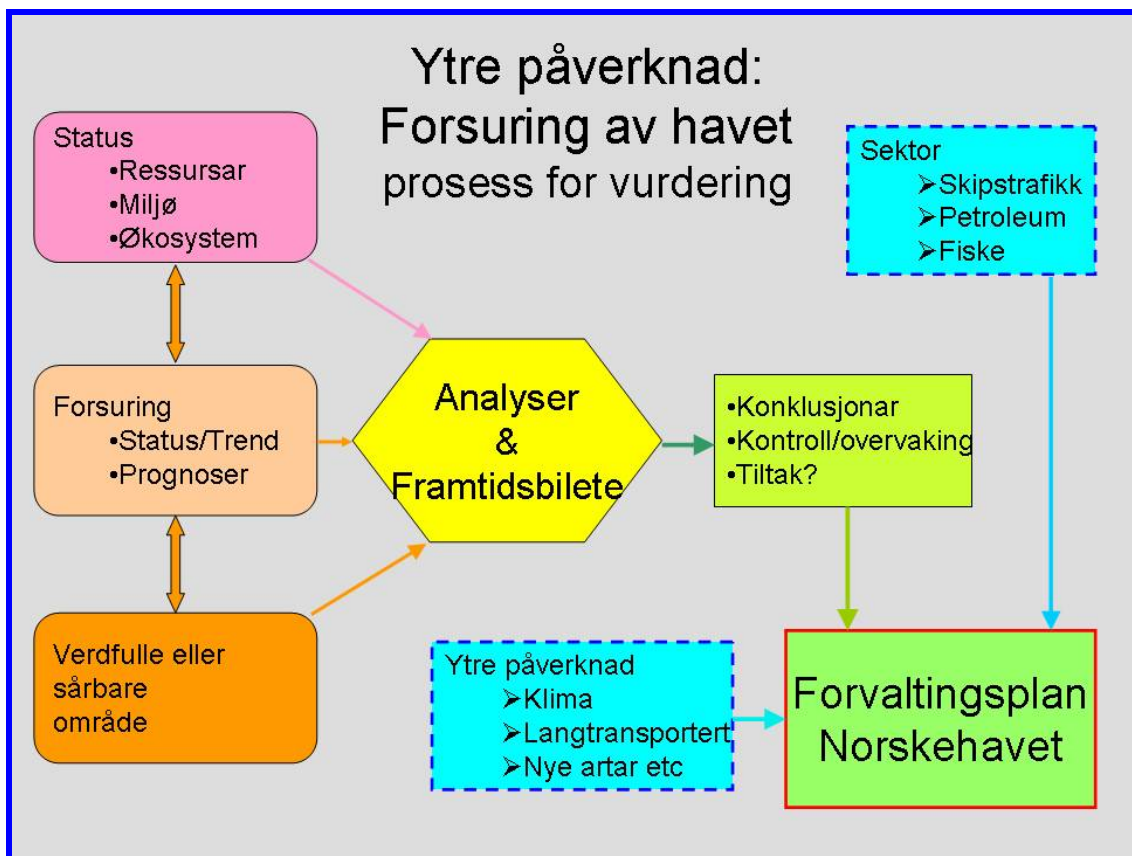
Ytre påverknad:
Forsuring av havet
prosess for vurdering

Status
•Ressursar
•Miljø
•Økosystem

Sektor
➢Skipstrafikk
➢Petroleum
➢Fiske

Forsuring
•Status/Trend
•Prognoser

Analyser
&
Framtidsbilete

•Konklusjonar
•Kontroll/overvaking
•Tiltak?

Verdfulle eller sårbare område

Ytre påverknad
➢Klima
➢Langtransportert
➢Nye artar etc

Forvaltingsplan
Norskehavet